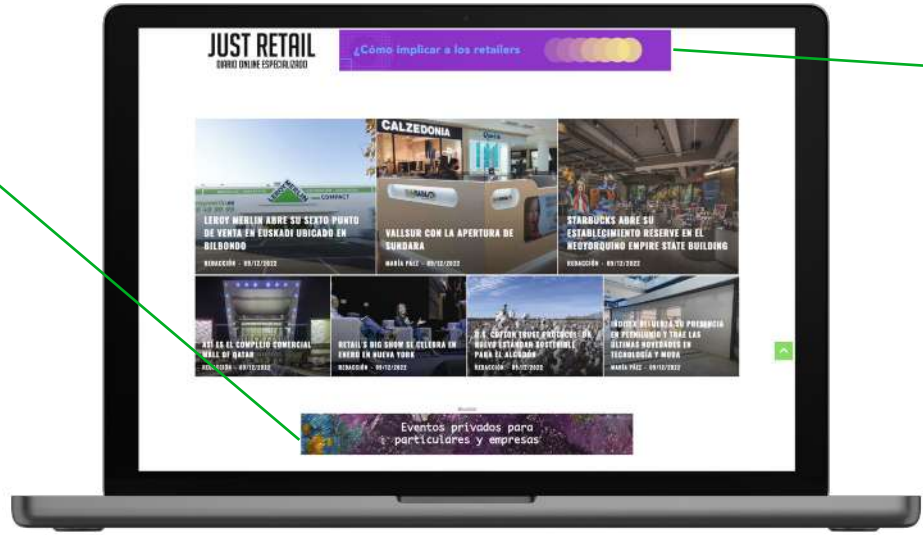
JUST RETAIL
DIARIO ONLINE ESPECIALIZADO

¿Cómo implicar a los retailers

LEROY MERLIN ABRE SU SEXTO PUNTO DE VENTA EN EUSKADI UBICADO EN BILBONDO
REDACCIÓN · 09/12/2022

CALZEDONIA

VALLSUR CON LA APERTURA DE SUNDARA
MARÍA PÁEZ · 09/12/2022

STARBUCKS ABRE SU ESTABLECIMIENTO RESERVE EN EL NEOYORQUINO EMPIRE STATE BUILDING
REDACCIÓN · 09/12/2022

ASÍ ES EL COMPLEJO COMERCIAL MALL OF QATAR
REDACCIÓN · 09/12/2022

RETAIL'S BIG SHOW SE CELEBRA EN ENERO EN NUEVA YORK
REDACCIÓN · 09/12/2022

U.S. COTTON TRUST PROTOCOL: UN NUEVO ESTÁNDAR SOSTENIBLE PARA EL ALGODÓN
REDACCIÓN · 09/12/2022

INDITEX REFUERZA SU PRESENCIA EN PETRILONIO Y TRAE LAS ÚLTIMAS NOVEDADES EN TECNOLOGÍA Y MODA
MARÍA PÁEZ · 09/12/2022

Eventos privados para particulares y empresas